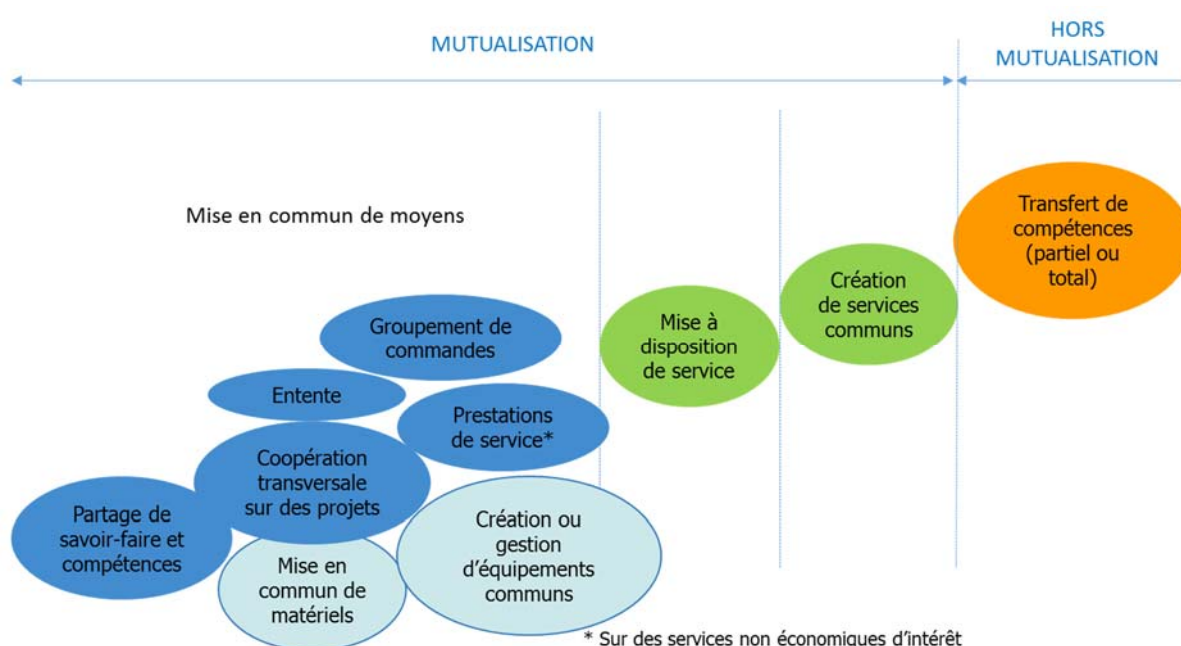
MUTUALISATION

HORS MUTUALISATION

Mise en commun de moyens

Transfert de compétences (partiel ou total)

Création de services communs

Mise à disposition de service

Groupement de commandes

Entente

Prestations de service*

Coopération transversale sur des projets

Partage de savoir-faire et compétences

Mise en commun de matériels

Création ou gestion d'équipements communs

* Sur des services non économiques d'intérêt